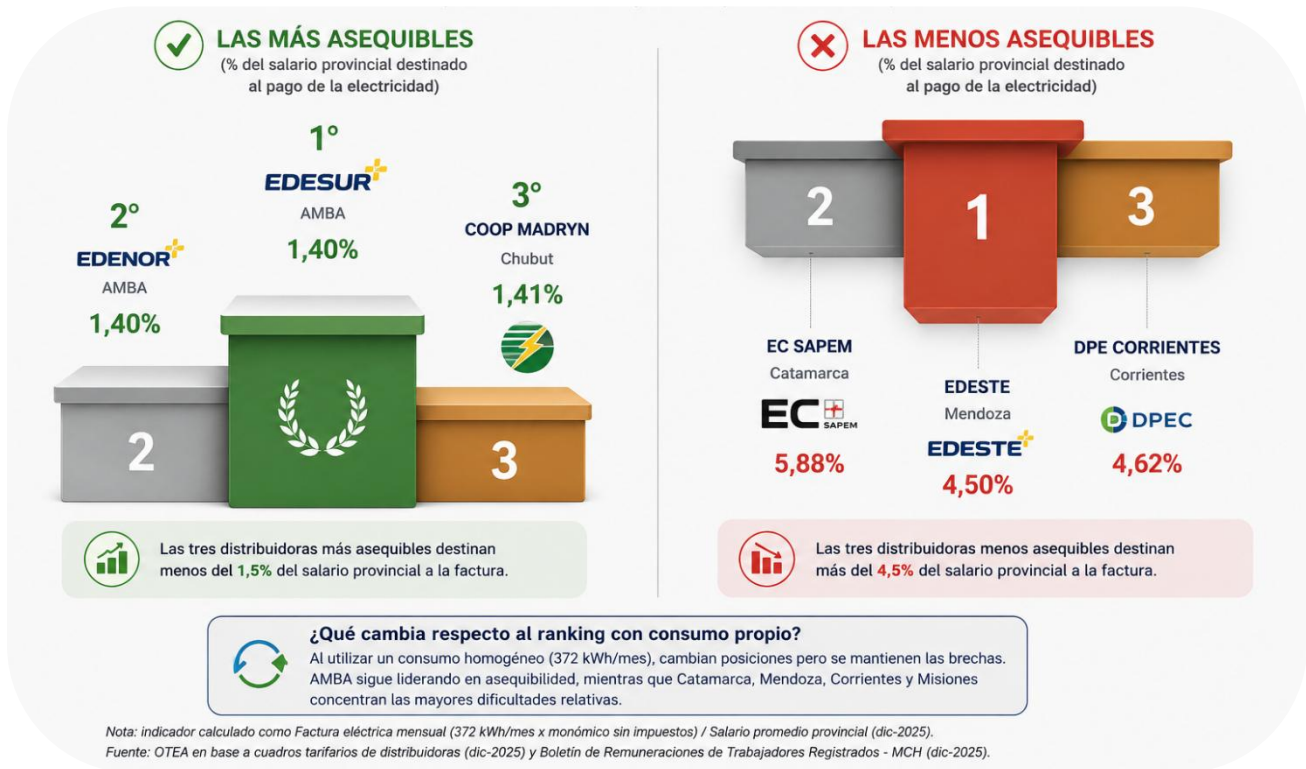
LAS MÁS ASEQUIBLES
(% del salario provincial destinado al pago de la electricidad)

1°
EDESUR
AMBA
1,40%

2°
EDENOR
AMBA
1,40%

3°
COOP MADRYN
Chubut
1,41%

2

3

Las tres distribuidoras más asequibles destinan menos del 1,5% del salario provincial a la factura.

LAS MENOS ASEQUIBLES
(% del salario provincial destinado al pago de la electricidad)

2

1

3

EC SAPEM
Catamarca
EC SAPEM
5,88%

EDESTE
Mendoza
EDESTE
4,50%

DPE CORRIENTES
Corrientes
DPEC
4,62%

Las tres distribuidoras menos asequibles destinan más del 4,5% del salario provincial a la factura.

¿Qué cambia respecto al ranking con consumo propio?
Al utilizar un consumo homogéneo (372 kWh/mes), cambian posiciones pero se mantienen las brechas. AMBA sigue liderando en asequibilidad, mientras que Catamarca, Mendoza, Corrientes y Misiones concentran las mayores dificultades relativas.

Nota: indicador calculado como Factura eléctrica mensual (372 kWh/mes x monómico sin impuestos) / Salario promedio provincial (dic-2025).
Fuente: OTEA en base a cuadros tarifarios de distribuidoras (dic-2025) y Boletín de Remuneraciones de Trabajadores Registrados - MCH (dic-2025).